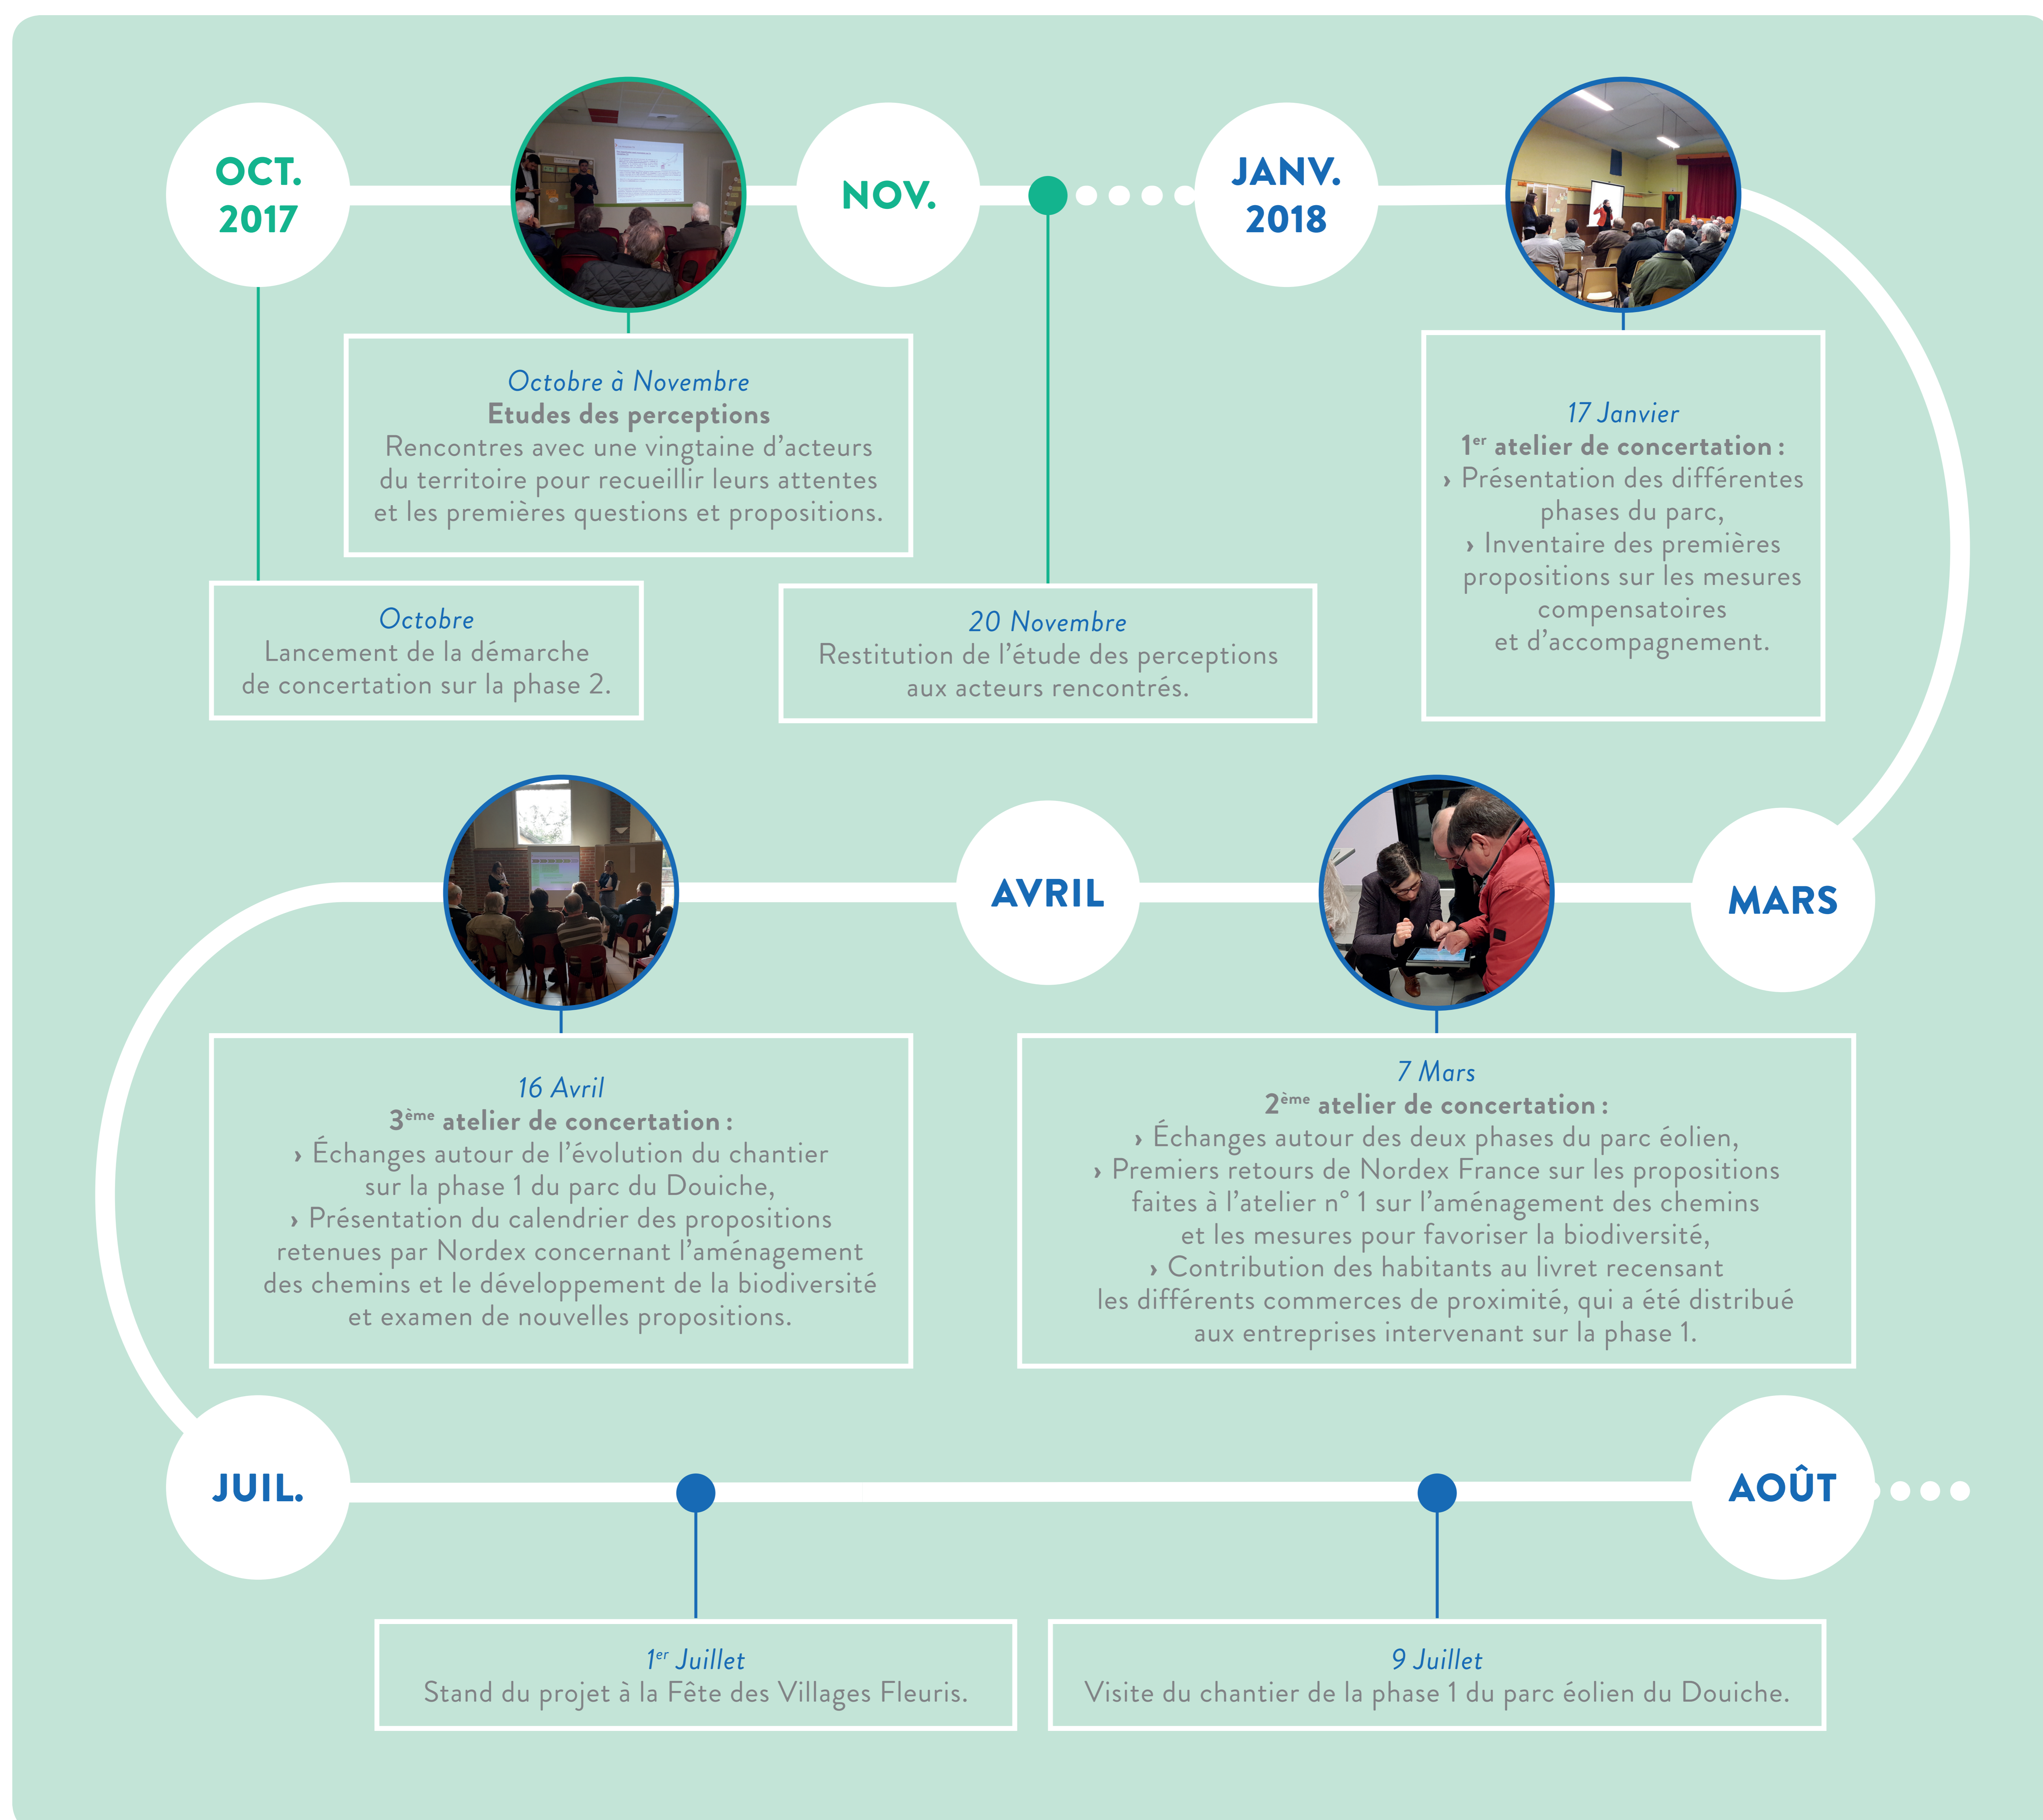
OCT. 2017

NOV.

JANV. 2018

Octobre à Novembre
Etudes des perceptions
Rencontres avec une vingtaine d'acteurs du territoire pour recueillir leurs attentes et les premières questions et propositions.

Octobre
Lancement de la démarche de concertation sur la phase 2.

20 Novembre
Restitution de l'étude des perceptions aux acteurs rencontrés.

17 Janvier
1$^{er}$ atelier de concertation :
› Présentation des différentes phases du parc,
› Inventaire des premières propositions sur les mesures compensatoires et d'accompagnement.

AVRIL

MARS

16 Avril
3$^{ème}$ atelier de concertation :
› Échanges autour de l'évolution du chantier sur la phase 1 du parc du Douiche,
› Présentation du calendrier des propositions retenues par Nordex concernant l'aménagement des chemins et le développement de la biodiversité et examen de nouvelles propositions.

7 Mars
2$^{ème}$ atelier de concertation :
› Échanges autour des deux phases du parc éolien,
› Premiers retours de Nordex France sur les propositions faites à l'atelier n° 1 sur l'aménagement des chemins et les mesures pour favoriser la biodiversité,
› Contribution des habitants au livret recensant les différents commerces de proximité, qui a été distribué aux entreprises intervenant sur la phase 1.

JUIL.

AOÛT

1$^{er}$ Juillet
Stand du projet à la Fête des Villages Fleuris.

9 Juillet
Visite du chantier de la phase 1 du parc éolien du Douiche.